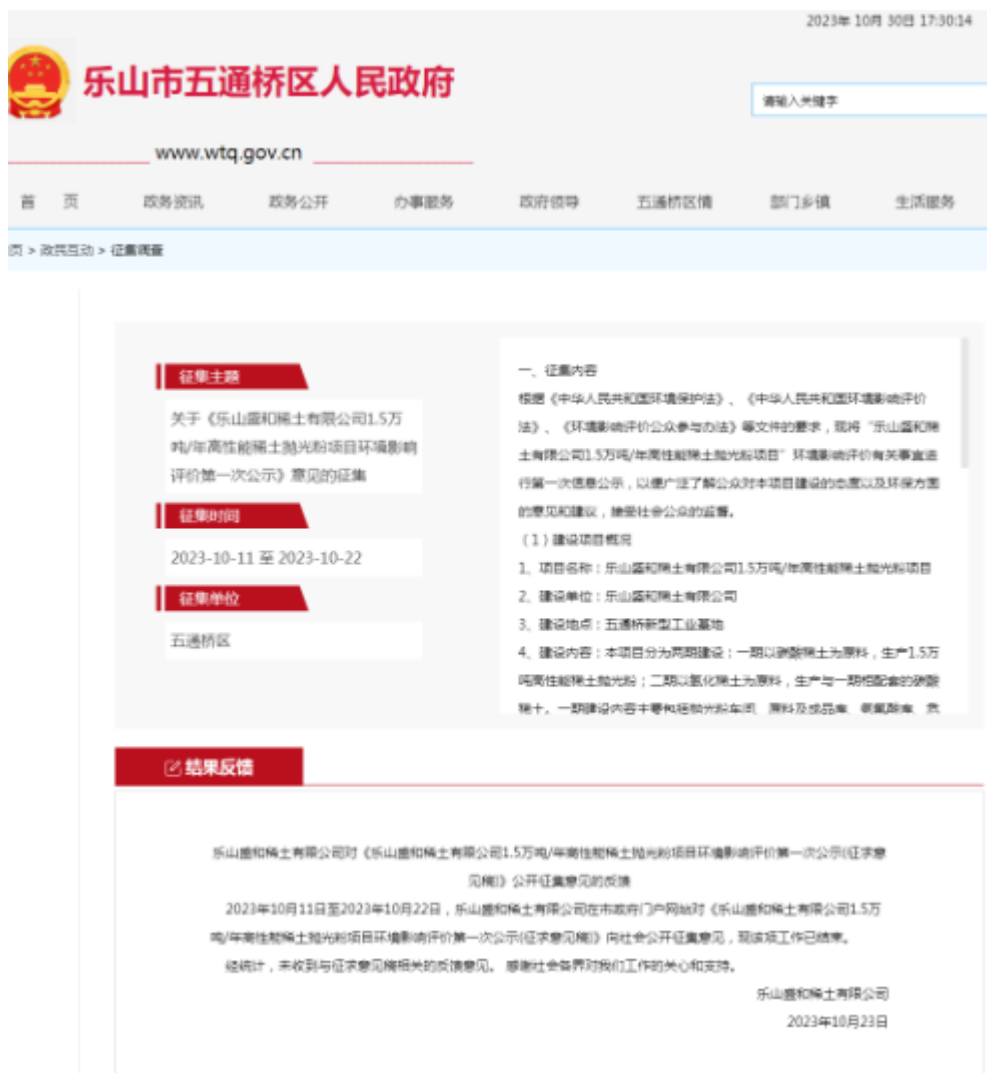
2023年 10月 30日 17:30:14

乐山市五通桥区人民政府

请输入关键字

www.wtq.gov.cn

首页 政务资讯 政务公开 办事服务 政府领导 五通桥区情 部门乡镇 生活服务

页 > 政民互动 > 征集调查

征集主题

关于《乐山盛和稀土有限公司1.5万吨/年高性能稀土抛光粉项目环境影响评价第一次公示》意见的征集

征集时间

2023-10-11 至 2023-10-22

征集单位

五通桥区

一、征集内容

根据《中华人民共和国环境保护法》、《中华人民共和国环境影响评价法》、《环境影响评价公众参与办法》等文件的要求，现将"乐山盛和稀土有限公司1.5万吨/年高性能稀土抛光粉项目"环境影响评价有关事宜进行第一次信息公示，以便广泛了解公众对本项目建设的态度以及环保方面的意见和建议，接受社会公众的监督。

（1）建设项目概况

1、项目名称：乐山盛和稀土有限公司1.5万吨/年高性能稀土抛光粉项目

2、建设单位：乐山盛和稀土有限公司

3、建设地点：五通桥新型工业基地

4、建设内容：本项目分为两期建设：一期以碳酸稀土为原料，生产1.5万吨高性能稀土抛光粉；二期以氯化稀土为原料，生产与一期相配套的碳酸稀土。一期建设内容主要包括抛光粉车间、原料及成品库、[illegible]

结果反馈

乐山盛和稀土有限公司对《乐山盛和稀土有限公司1.5万吨/年高性能稀土抛光粉项目环境影响评价第一次公示(征求意见稿)》公开征集意见的反馈

2023年10月11日至2023年10月22日，乐山盛和稀土有限公司在市政府门户网站对《乐山盛和稀土有限公司1.5万吨/年高性能稀土抛光粉项目环境影响评价第一次公示(征求意见稿)》向社会公开征集意见，现该项工作已结束。

经统计，未收到与征求意见稿相关的反馈意见。感谢社会各界对我们工作的关心和支持。

乐山盛和稀土有限公司

2023年10月23日